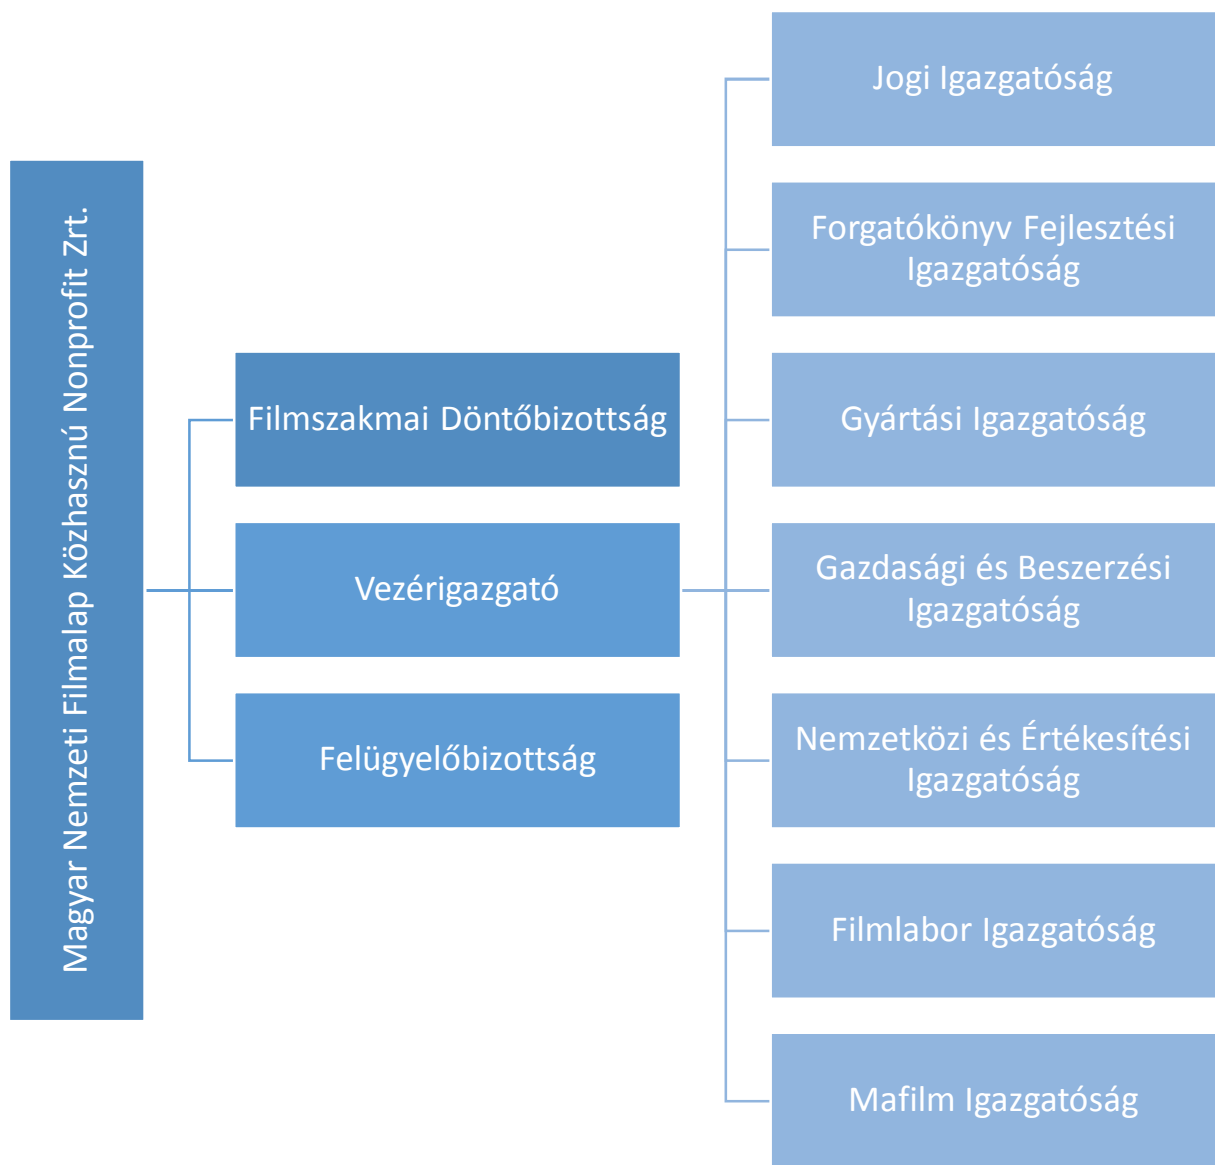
Magyar Nemzeti Filmalap Közhasznú Nonprofit Zrt.

Filmszakmai Döntőbizottság

Vezérigazgató

Felügyelőbizottság

Jogi Igazgatóság

Forgatókönyv Fejlesztési Igazgatóság

Gyártási Igazgatóság

Gazdasági és Beszerzési Igazgatóság

Nemzetközi és Értékesítési Igazgatóság

Filmlabor Igazgatóság

Mafilm Igazgatóság